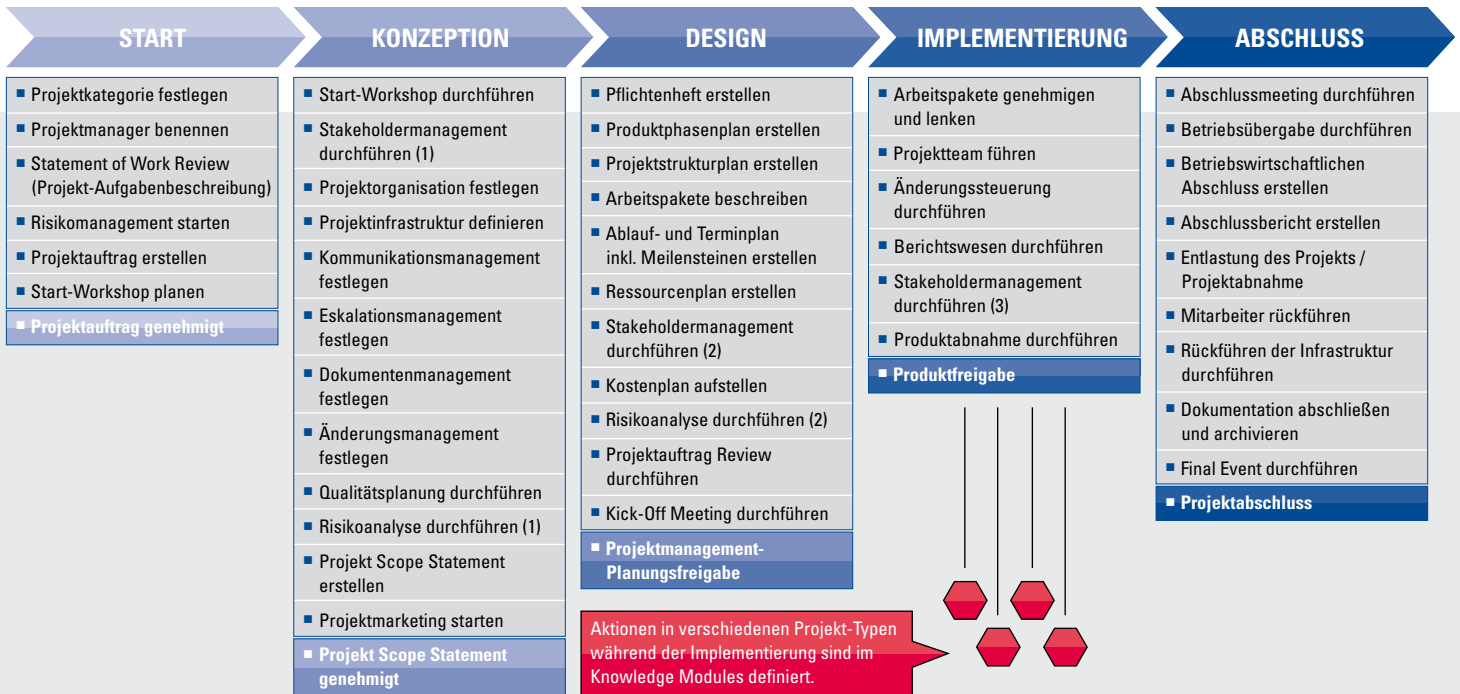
START

- Projektkategorie festlegen
- Projektmanager benennen
- Statement of Work Review (Projekt-Aufgabenbeschreibung)
- Risikomanagement starten
- Projektauftrag erstellen
- Start-Workshop planen
- Projektauftrag genehmigt

KONZEPTION

- Start-Workshop durchführen
- Stakeholdermanagement durchführen (1)
- Projektorganisation festlegen
- Projektinfrastruktur definieren
- Kommunikationsmanagement festlegen
- Eskalationsmanagement festlegen
- Dokumentenmanagement festlegen
- Änderungsmanagement festlegen
- Qualitätsplanung durchführen
- Risikoanalyse durchführen (1)
- Projekt Scope Statement erstellen
- Projektmarketing starten
- Projekt Scope Statement genehmigt

DESIGN

- Pflichtenheft erstellen
- Produktphasenplan erstellen
- Projektstrukturplan erstellen
- Arbeitspakete beschreiben
- Ablauf- und Terminplan inkl. Meilensteinen erstellen
- Ressourcenplan erstellen
- Stakeholdermanagement durchführen (2)
- Kostenplan aufstellen
- Risikoanalyse durchführen (2)
- Projektauftrag Review durchführen
- Kick-Off Meeting durchführen
- Projektmanagement-Planungsfreigabe

IMPLEMENTIERUNG

- Arbeitspakete genehmigen und lenken
- Projektteam führen
- Änderungssteuerung durchführen
- Berichtswesen durchführen
- Stakeholdermanagement durchführen (3)
- Produktabnahme durchführen
- Produktfreigabe

ABSCHLUSS

- Abschlussmeeting durchführen
- Betriebsübergabe durchführen
- Betriebswirtschaftlichen Abschluss erstellen
- Abschlussbericht erstellen
- Entlastung des Projekts / Projektabnahme
- Mitarbeiter rückführen
- Rückführen der Infrastruktur durchführen
- Dokumentation abschließen und archivieren
- Final Event durchführen
- Projektabschluss

Aktionen in verschiedenen Projekt-Typen während der Implementierung sind im Knowledge Modules definiert.